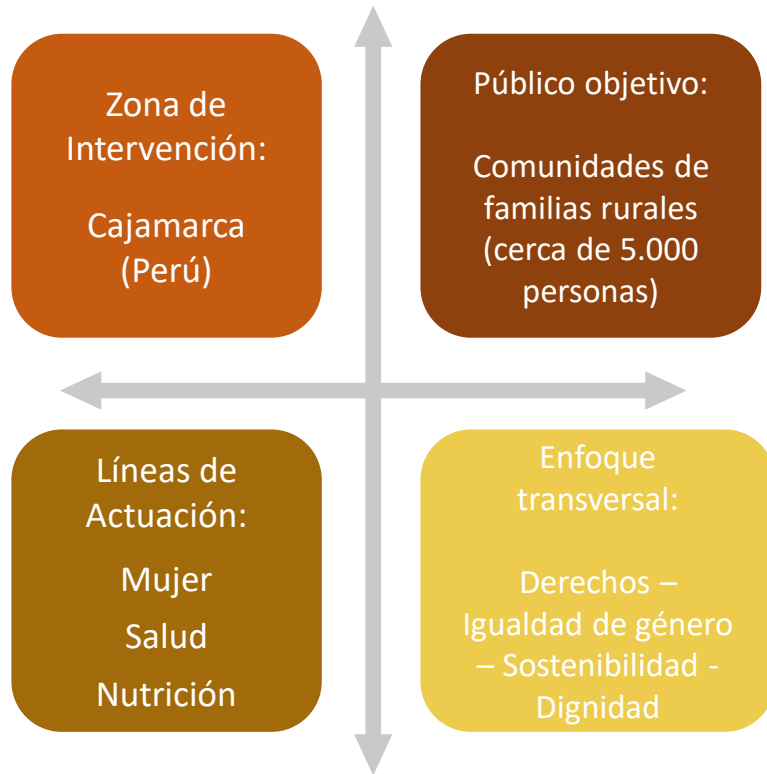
Zona de Intervención:

Cajamarca (Perú)

Público objetivo:

Comunidades de familias rurales (cerca de 5.000 personas)

Líneas de Actuación:

Mujer

Salud

Nutrición

Enfoque transversal:

Derechos – Igualdad de género – Sostenibilidad - Dignidad